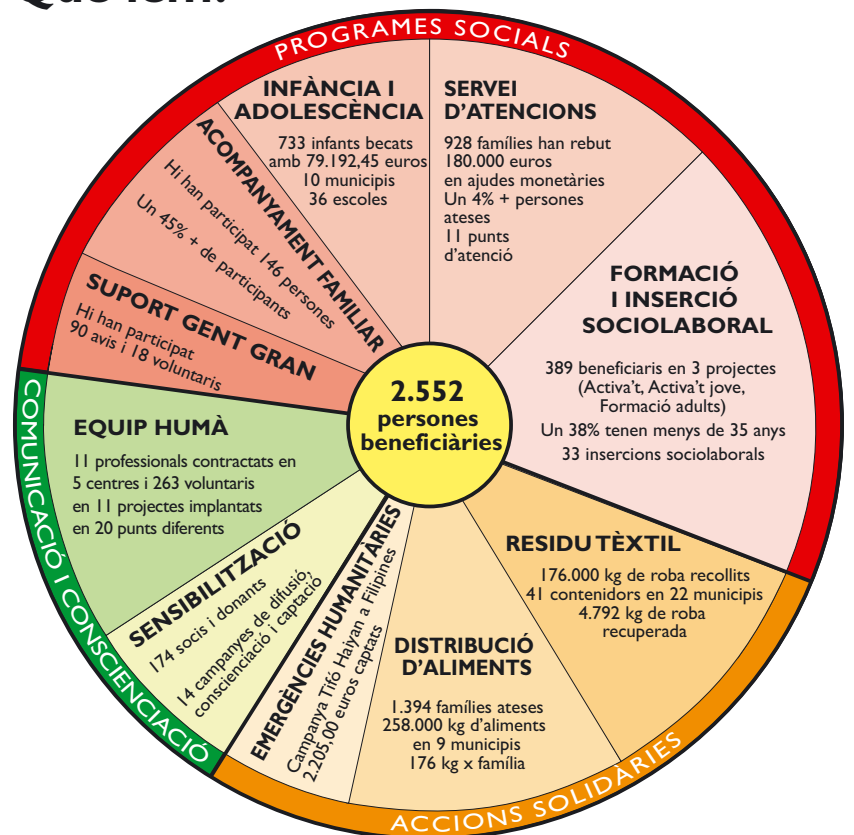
Què fem?

PROGRAMES SOCIALS

INFÀNCIA I ADOLESCÈNCIA
733 infants becats amb 79.192,45 euros
10 municipis
36 escoles

SERVEI D'ATENCIONS
928 famílies han rebut 180.000 euros en ajudes monetàries
Un 4% + persones ateses
11 punts d'atenció

ACOMPANYAMENT FAMILIAR
Hi han participat 146 persones
Un 45% + de participants

SUPORT GENT GRAN
Hi han participat 90 avis i 18 voluntaris

FORMACIÓ I INSERCIÓ SOCIOLABORAL
389 beneficiaris en 3 projectes (Activa't, Activa't jove, Formació adults)
Un 38% tenen menys de 35 anys
33 insercions sociolaborals

2.552 persones beneficiàries

COMUNICACIÓ I CONSCIENCIACIÓ

EQUIP HUMÀ
11 professionals contractats en 5 centres i 263 voluntaris en 11 projectes implantats en 20 punts diferents

SENSIBILITZACIÓ
174 socis i donants
14 campanyes de difusió, conscienciació i captació

EMERGÈNCIES HUMANITÀRIES
Campanya Tifó Haiyan a Filipines
2.205,00 euros captats

DISTRIBUCIÓ D'ALIMENTS
1.394 famílies ateses
258.000 kg d'aliments en 9 municipis
176 kg x família

RESIDU TÈXTIL
176.000 kg de roba recollits
41 contenidors en 22 municipis
4.792 kg de roba recuperada

ACCIONS SOLIDÀRIES